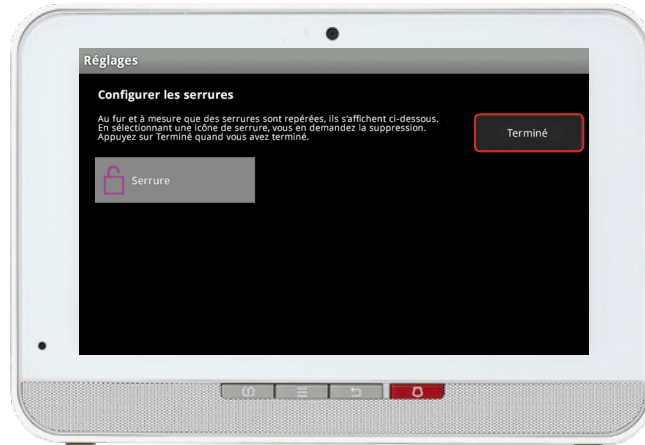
Réglages

Configurer les serrures

Au fur et à mesure que des serrures sont repérées, ils s'affichent ci-dessous. En sélectionnant une icône de serrure, vous en demandez la suppression. Appuyez sur Terminé quand vous avez terminé.

Terminé

Serrure